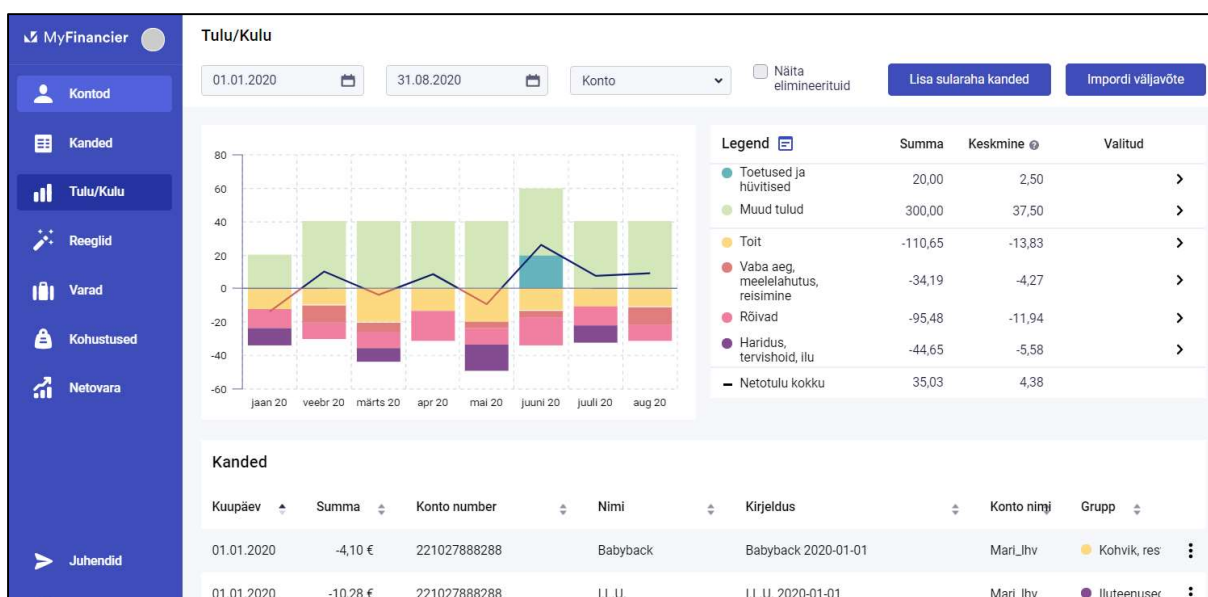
MyFinancier

Kontod
Kanded
Tulu/Kulu
Reeglid
Varad
Kohustused
Netovara
Juhendid

Tulu/Kulu

01.01.2020
31.08.2020
Konto
Näita elimineerituid
Lisa sularaha kanded
Impordi väljavõte

80
60
40
20
0
-20
-40
-60
jaan 20 veebr 20 märts 20 apr 20 mai 20 juuni 20 juuli 20 aug 20

| Legend | Summa | Keskmine | Valitud |
|---|---|---|---|
| Toetused ja hüvitised | 20,00 | 2,50 | › |
| Muud tulud | 300,00 | 37,50 | › |
| Toit | -110,65 | -13,83 | › |
| Vaba aeg, meelelahutus, reisimine | -34,19 | -4,27 | › |
| Rõivad | -95,48 | -11,94 | › |
| Haridus, tervishoid, ilu | -44,65 | -5,58 | › |
| Netotulu kokku | 35,03 | 4,38 | |

Kanded

| Kuupäev | Summa | Konto number | Nimi | Kirjeldus | Konto nimi | Grupp |
|---|---|---|---|---|---|---|
| 01.01.2020 | -4,10 € | 221027888288 | Babyback | Babyback 2020-01-01 | Mari_Ihv | Kohvik, res |
| 01.01.2020 | -10,28 € | 221027888288 | LLU | LLU 2020-01-01 | Mari_Ihv | Iluteenusec |